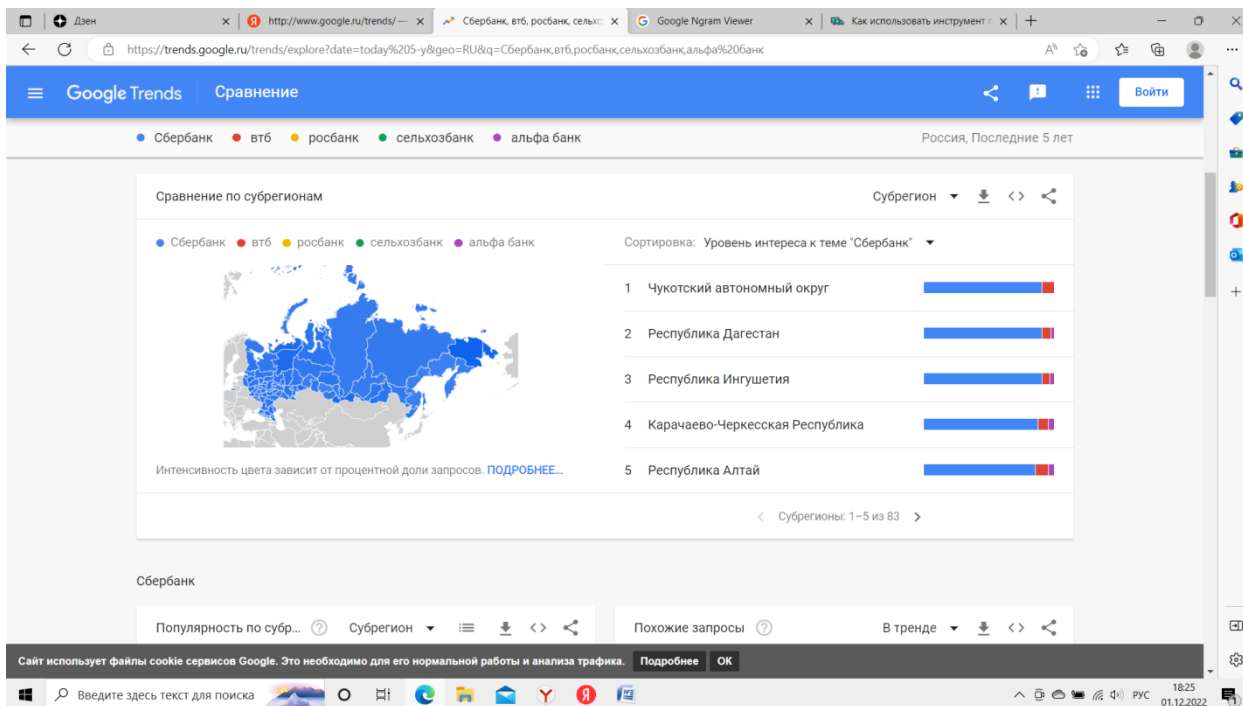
Дзен
http://www.google.ru/trends/—
Сбербанк, втб, росбанк, сельхо
Google Ngram Viewer
Как использовать инструмент
https://trends.google.ru/trends/explore?date=today%205-y&geo=RU&q=Сбербанк,втб,росбанк,сельхозбанк,альфа%20банк

Google Trends Сравнение
Войти

● Сбербанк ● втб ● росбанк ● сельхозбанк ● альфа банк
Россия, Последние 5 лет

Сравнение по субрегионам
Субрегион

● Сбербанк ● втб ● росбанк ● сельхозбанк ● альфа банк

Сортировка: Уровень интереса к теме "Сбербанк"

1 Чукотский автономный округ
2 Республика Дагестан
3 Республика Ингушетия
4 Карачаево-Черкесская Республика
5 Республика Алтай

Интенсивность цвета зависит от процентной доли запросов. ПОДРОБНЕЕ...

Субрегионы: 1–5 из 83

Сбербанк

Популярность по субр...
Субрегион

Похожие запросы
В тренде

Сайт использует файлы cookie сервисов Google. Это необходимо для его нормальной работы и анализа трафика. Подробнее OK

Введите здесь текст для поиска
РУС
18:25
01.12.2022